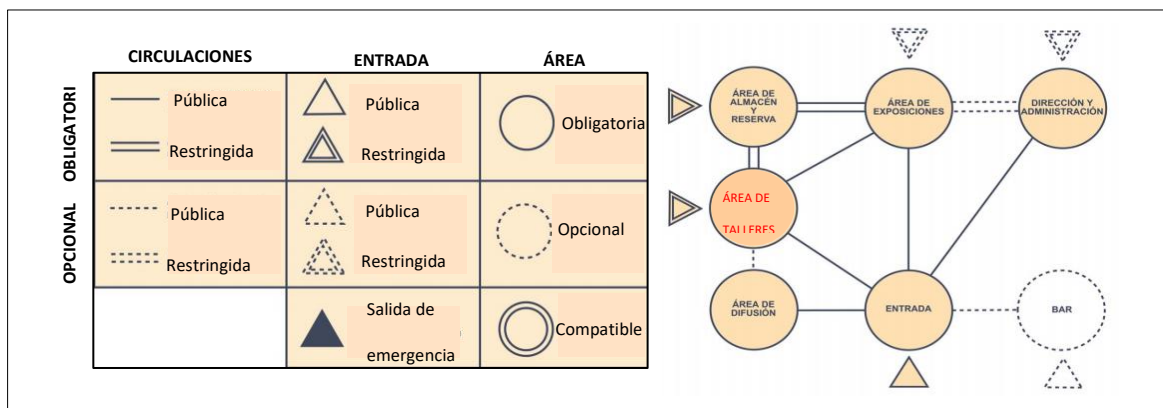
|  | CIRCULACIONES | ENTRADA | ÁREA |
|---|---|---|---|
| OBLIGATORI | Pública<br>Restringida | Pública<br>Restringida | Obligatoria |
| OPCIONAL | Pública<br>Restringida | Pública<br>Restringida | Opcional |
|  |  | Salida de emergencia | Compatible |

ÁREA DE ALMACÉN Y RESERVA

ÁREA DE EXPOSICIONES

DIRECCIÓN Y ADMINISTRACIÓN

ÁREA DE TALLERES

ÁREA DE DIFUSIÓN

ENTRADA

BAR